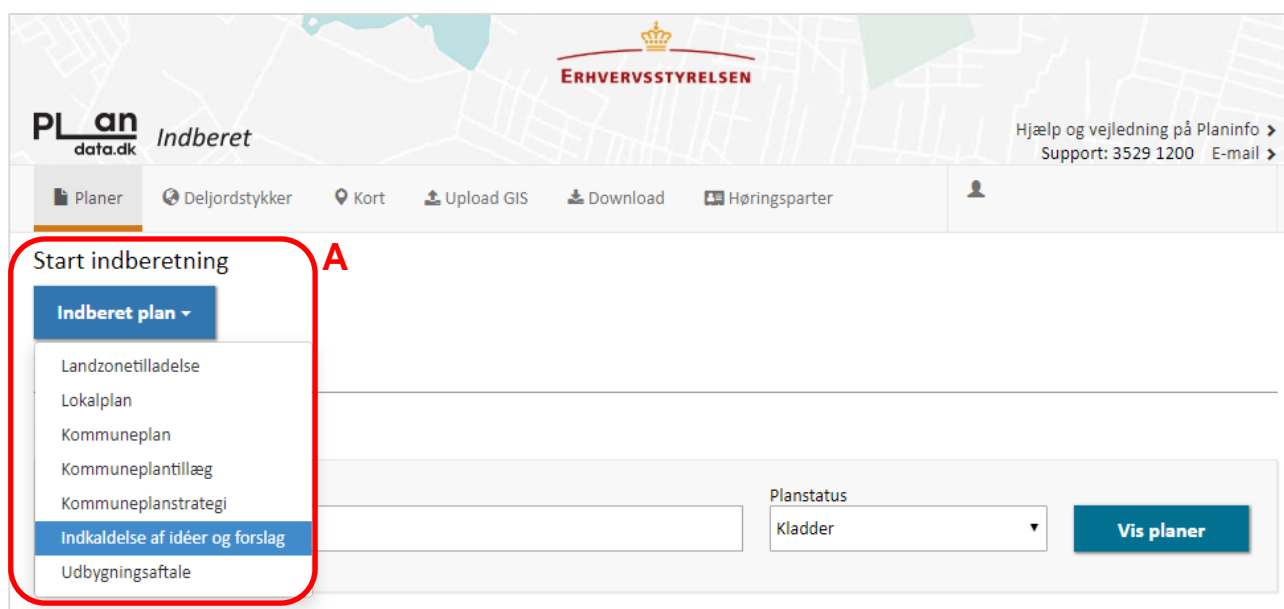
ERHVERVSSTYRELSEN

PLan data.dk Indberet

Hjælp og vejledning på Planinfo
Support: 3529 1200 E-mail

Planer Deljordstykker Kort Upload GIS Download Høringsparter

Start indberetning

A

Indberet plan

Landzonetilladelse
Lokalplan
Kommuneplan
Kommuneplantillæg
Kommuneplanstrategi
Indkaldelse af idéer og forslag
Udbygningsaftale

Planstatus
Kladder

Vis planer